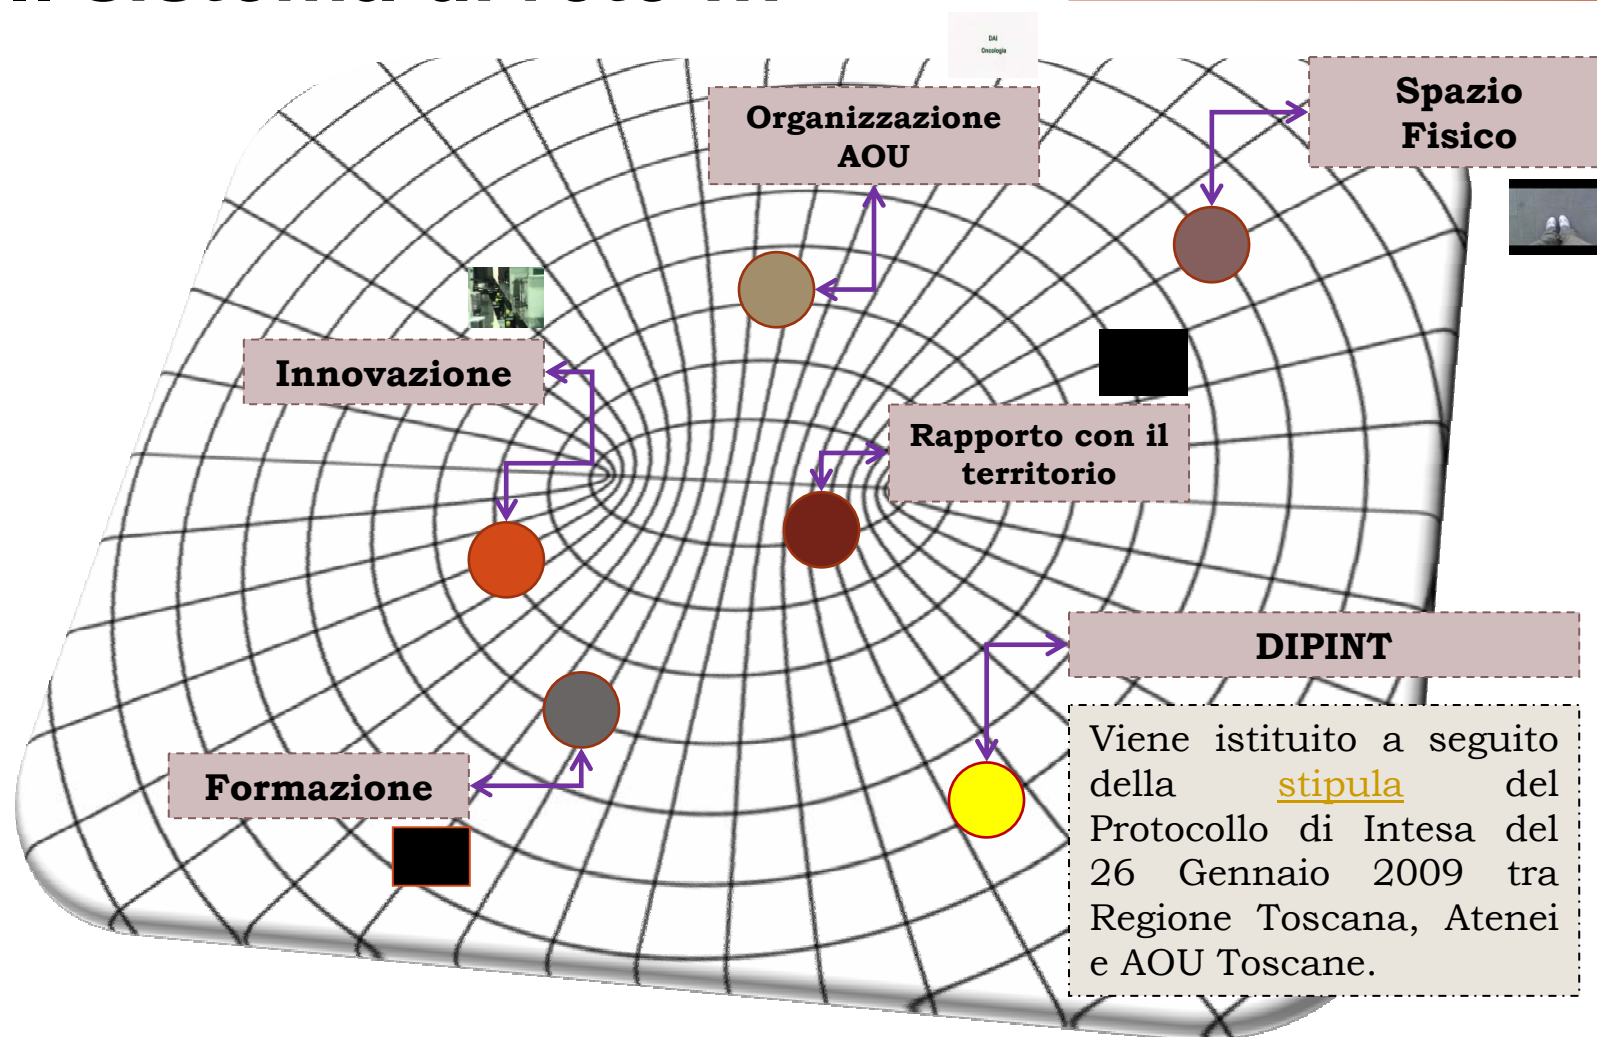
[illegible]

DAI Oncologia

Organizzazione AOU

Spazio Fisico

Innovazione

Rapporto con il territorio

DIPINT

Viene istituito a seguito della stipula del Protocollo di Intesa del 26 Gennaio 2009 tra Regione Toscana, Atenei e AOU Toscane.

Formazione